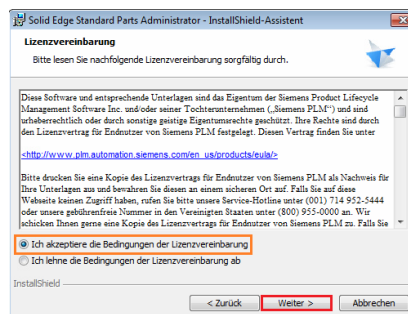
Solid Edge Standard Parts Administrator - InstallShield-Assistent

Lizenzvereinbarung

Bitte lesen Sie nachfolgende Lizenzvereinbarung sorgfältig durch.

Diese Software und entsprechende Unterlagen sind das Eigentum der Siemens Product Lifecycle Management Software Inc. und/oder seiner Tochterunternehmen („Siemens PLM") und sind urheberrechtlich oder durch sonstige geistige Eigentumsrechte geschützt. Ihre Rechte sind durch den Lizenzvertrag für Endnutzer von Siemens PLM festgelegt. Diesen Vertrag finden Sie unter

<http://www.plm.automation.siemens.com/en_us/products/eula/>

Bitte drucken Sie eine Kopie des Lizenzvertrags für Endnutzer von Siemens PLM als Nachweis für Ihre Unterlagen aus und bewahren Sie diesen an einem sicheren Ort auf. Falls Sie auf diese Webseite keinen Zugriff haben, rufen Sie bitte unsere Service-Hotline unter (001) 714 952-5444 oder unsere gebührenfreie Nummer in den Vereinigten Staaten unter (800) 955-0000 an. Wir schicken Ihnen gerne eine Kopie des Lizenzvertrags für Endnutzer von Siemens PLM. Falls Sie

Ich akzeptiere die Bedingungen der Lizenzvereinbarung

Ich lehne die Bedingungen der Lizenzvereinbarung ab

InstallShield

< Zurück

Weiter >

Abbrechen